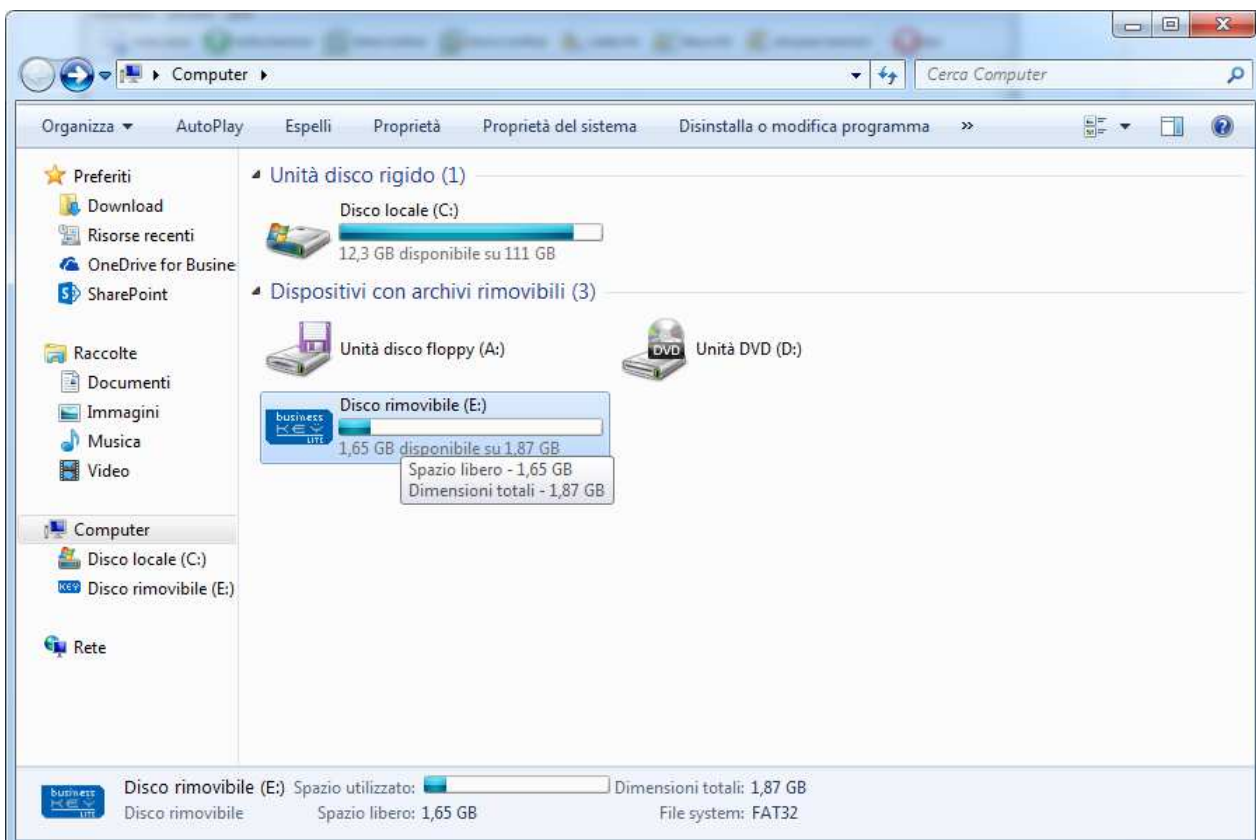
Computer ▸

Cerca Computer

Organizza ▾ AutoPlay Espelli Proprietà Proprietà del sistema Disinstalla o modifica programma »

Preferiti
Download
Risorse recenti
OneDrive for Busine
SharePoint

Raccolte
Documenti
Immagini
Musica
Video

Computer
Disco locale (C:)
Disco rimovibile (E:)

Rete

Unità disco rigido (1)

Disco locale (C:)
12,3 GB disponibile su 111 GB

Dispositivi con archivi rimovibili (3)

Unità disco floppy (A:)

DVD
Unità DVD (D:)

business KEY LITE
Disco rimovibile (E:)
1,65 GB disponibile su 1,87 GB
Spazio libero - 1,65 GB
Dimensioni totali - 1,87 GB

business KEY LITE
Disco rimovibile (E:) Spazio utilizzato: Dimensioni totali: 1,87 GB
Disco rimovibile Spazio libero: 1,65 GB File system: FAT32